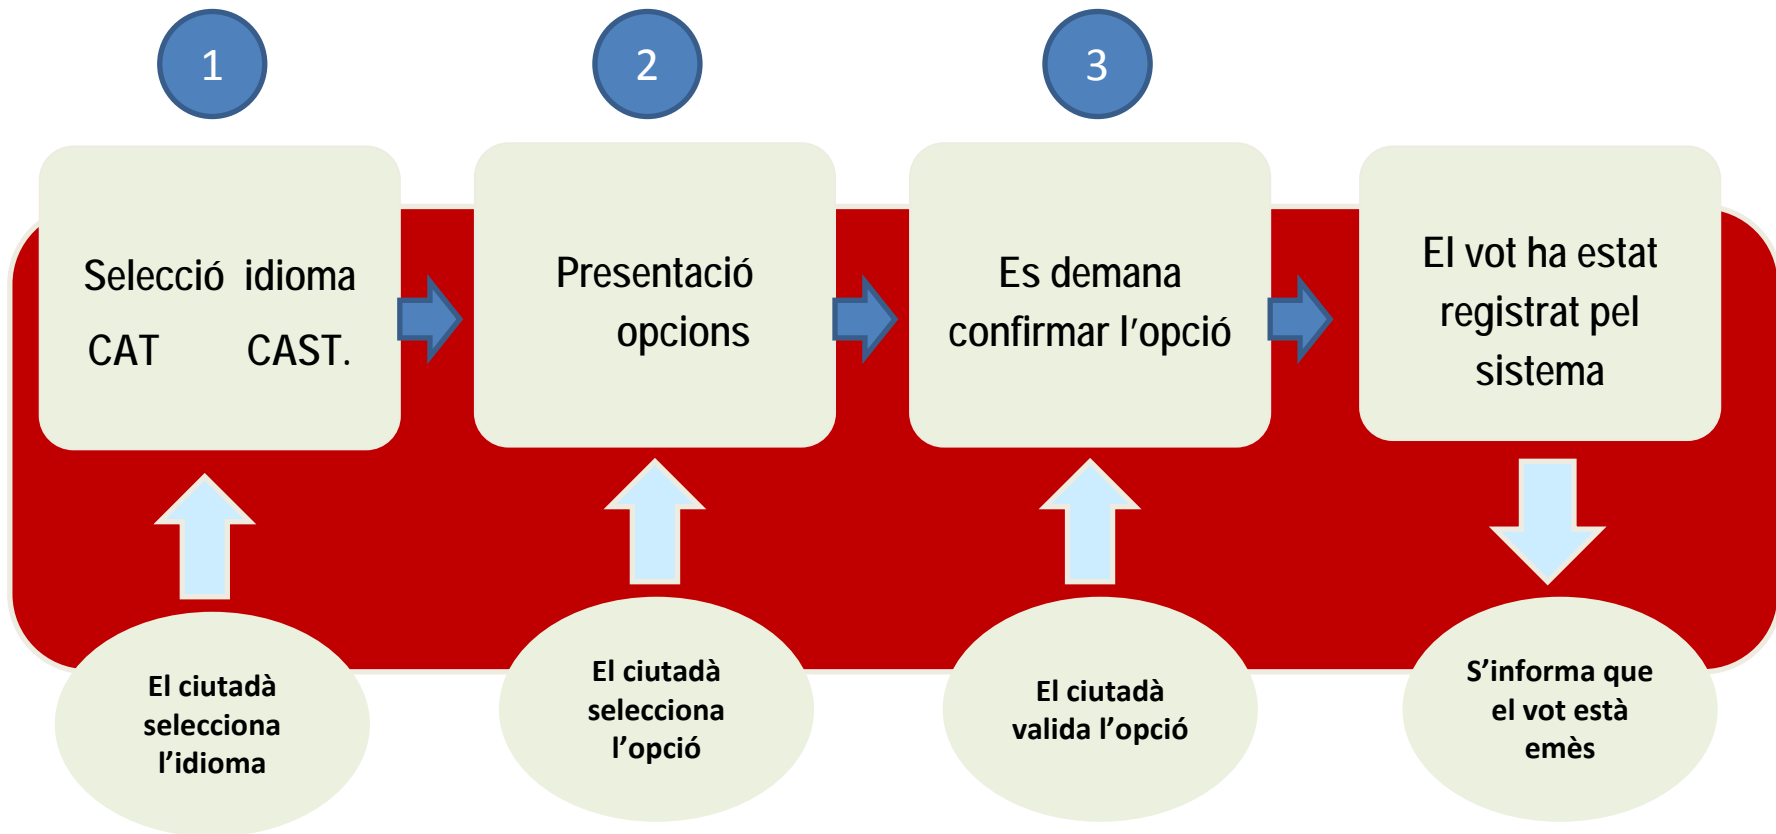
1

2

3

Selecció idioma
CAT CAST.

Presentació opcions

Es demana confirmar l'opció

El vot ha estat registrat pel sistema

El ciutadà selecciona l'idioma

El ciutadà selecciona l'opció

El ciutadà valida l'opció

S'informa que el vot està emès